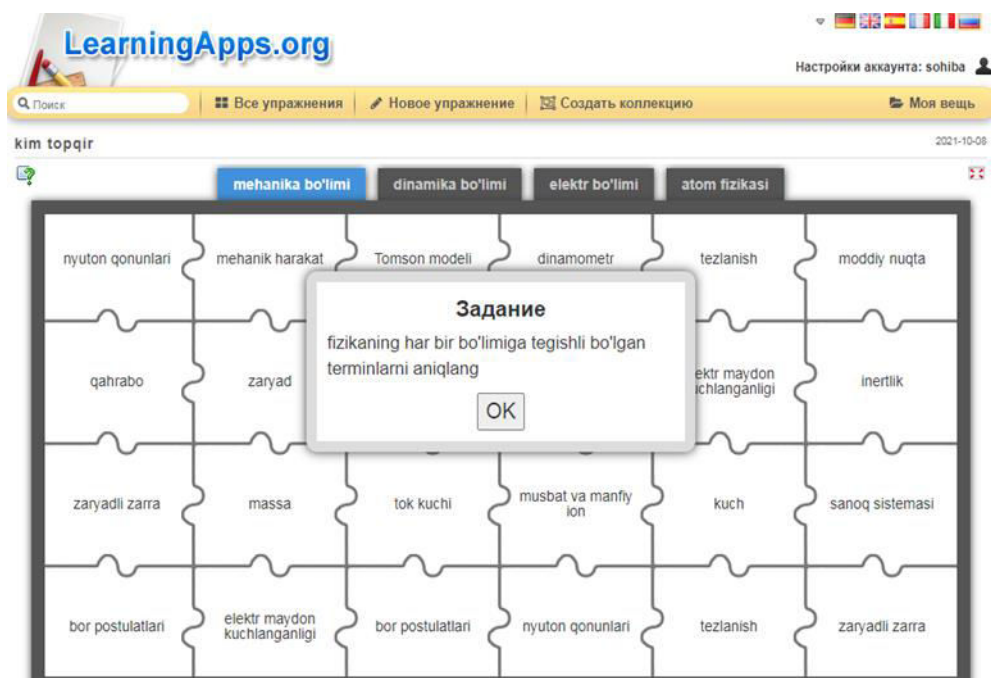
LearningApps.org

Настройки аккаунта: sohiba

Поиск | Все упражнения | Новое упражнение | Создать коллекцию | Моя вещь

kim topqir

2021-10-08

mehanika bo'limi | dinamika bo'limi | elektr bo'limi | atom fizikasi

| | | | | | |
|---|---|---|---|---|---|
| nyuton qonunlari | mehanik harakat | Tomson modeli | dinamometr | tezlanish | moddiy nuqta |
| qahrabo | zaryad | | | elektr maydon kuchlanganligi | inertlik |
| zaryadli zarra | massa | tok kuchi | musbat va manfiy ion | kuch | sanoq sistemasi |
| bor postulatlari | elektr maydon kuchlanganligi | bor postulatlari | nyuton qonunlari | tezlanish | zaryadli zarra |

Задание

fizikaning har bir bo'limiga tegishli bo'lgan terminlarni aniqlang

OK